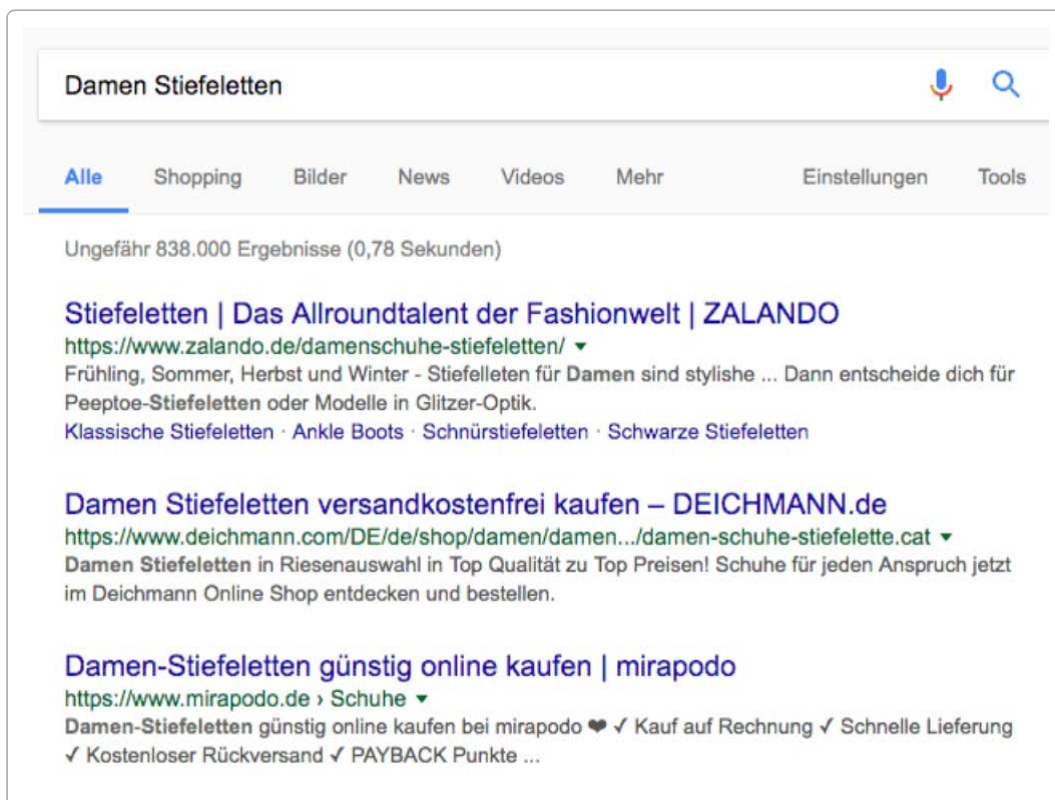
Damen Stiefeletten

Alle Shopping Bilder News Videos Mehr Einstellungen Tools

Ungefähr 838.000 Ergebnisse (0,78 Sekunden)

Stiefeletten | Das Allroundtalent der Fashionwelt | ZALANDO
https://www.zalando.de/damenschuhe-stiefeletten/ ▾
Frühling, Sommer, Herbst und Winter - Stiefelleten für Damen sind stylishe ... Dann entscheide dich für Peeptoe-Stiefeletten oder Modelle in Glitzer-Optik.
Klassische Stiefeletten · Ankle Boots · Schnürstiefeletten · Schwarze Stiefeletten

Damen Stiefeletten versandkostenfrei kaufen – DEICHMANN.de
https://www.deichmann.com/DE/de/shop/damen/damen.../damen-schuhe-stiefelette.cat ▾
Damen Stiefeletten in Riesenauswahl in Top Qualität zu Top Preisen! Schuhe für jeden Anspruch jetzt im Deichmann Online Shop entdecken und bestellen.

Damen-Stiefeletten günstig online kaufen | mirapodo
https://www.mirapodo.de › Schuhe ▾
Damen-Stiefeletten günstig online kaufen bei mirapodo ❤ ✓ Kauf auf Rechnung ✓ Schnelle Lieferung ✓ Kostenloser Rückversand ✓ PAYBACK Punkte ...